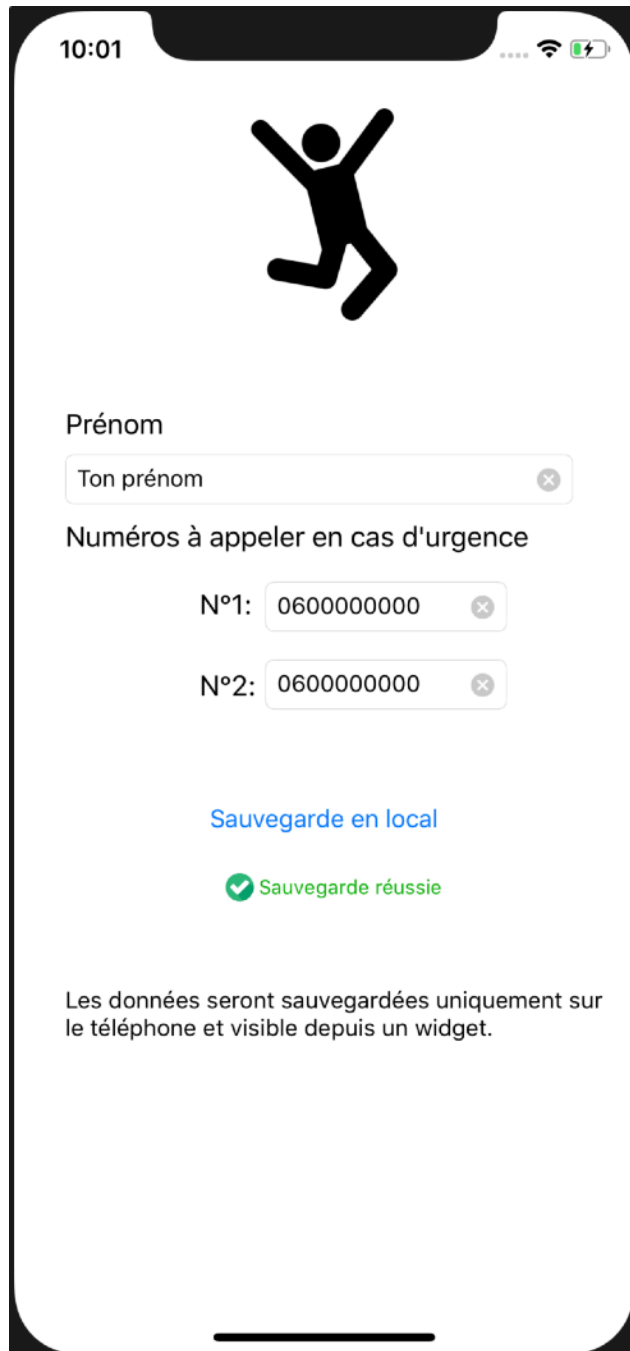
10:01

Prénom

Ton prénom

Numéros à appeler en cas d'urgence

N°1: 0600000000

N°2: 0600000000

Sauvegarde en local

Sauvegarde réussie

Les données seront sauvegardées uniquement sur le téléphone et visible depuis un widget.